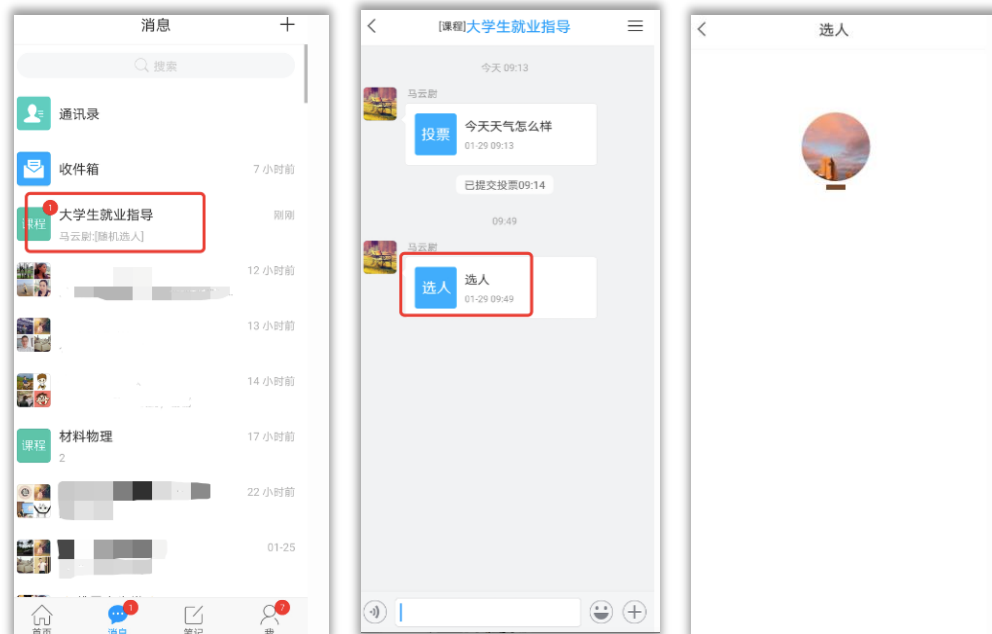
消息 +

搜索

通讯录

收件箱 7 小时前

1
课程 大学生就业指导 刚刚
马云尉:[随机选人]

12 小时前

13 小时前

14 小时前

课程 材料物理 17 小时前
2

22 小时前

01-25

首页 1 消息 笔记 7 我

[课程]大学生就业指导

今天 09:13

马云尉

投票 今天天气怎么样
01-29 09:13

已提交投票09:14

09:49

马云尉

选人 选人
01-29 09:49

选人